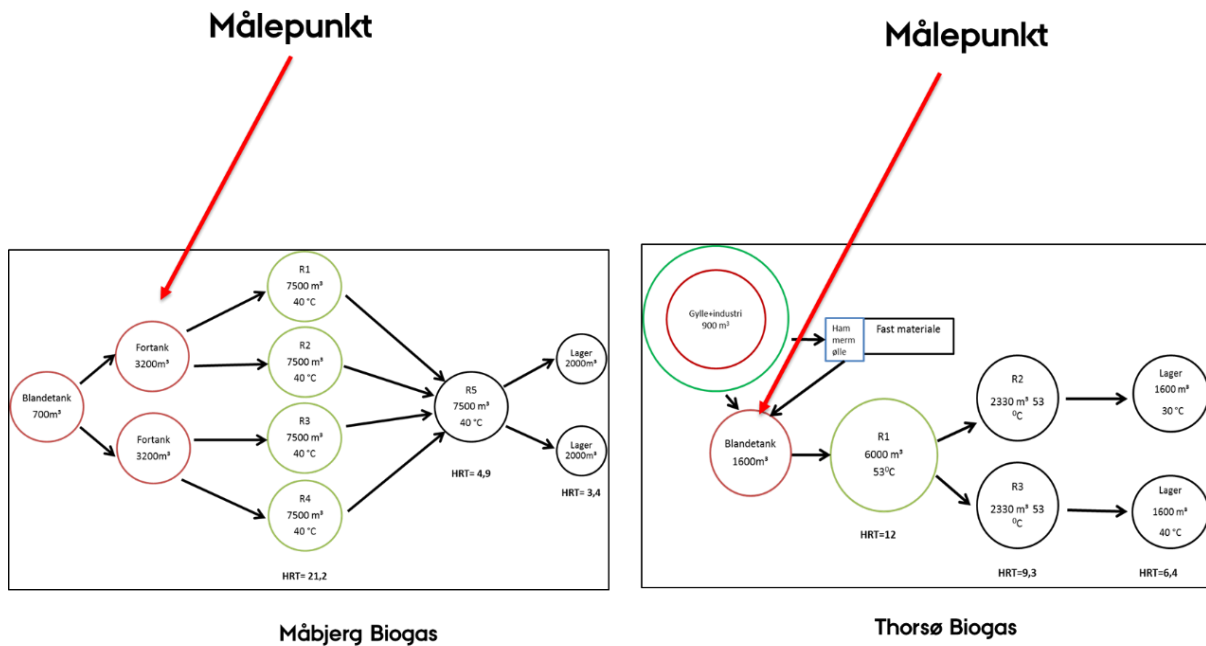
Målepunkt

Blandetank 700m³

Fortank 3200m³

Fortank 3200m³

R1 7500 m³ 40 °C

R2 7500 m³ 40 °C

R3 7500 m³ 40 °C

R4 7500 m³ 40 °C

R5 7500 m³ 40 °C

Lager 2000m³

Lager 2000m³

HRT= 4,9

HRT= 3,4

HRT= 21,2

Måbjerg Biogas

Målepunkt

Gylle+industri 900 m³

Hammermølle

Fast materiale

Blandetank 1600m³

R1 6000 m³ $53^0C$

R2 2330 m³ 53 $^0C$

R3 2330 m³ 53 $^0C$

Lager 1600 m³ 30 °C

Lager 1600 m³ 40 °C

HRT=12

HRT=9,3

HRT=6,4

Thorsø Biogas